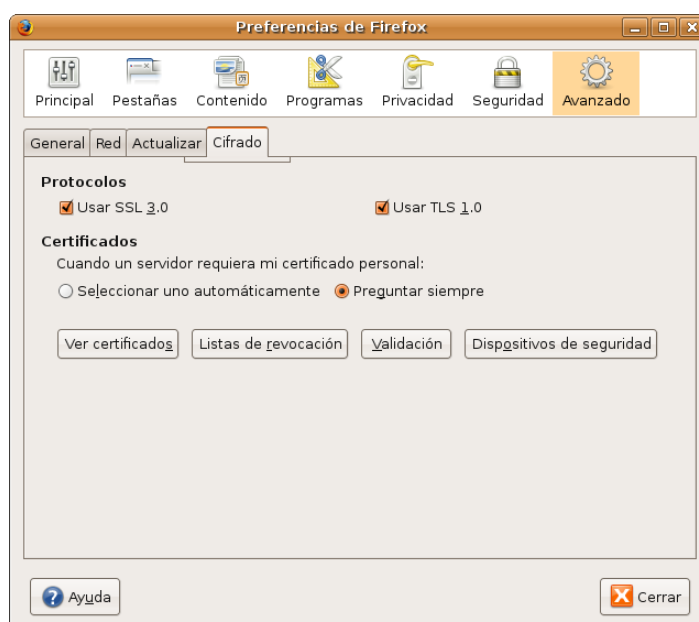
Preferencias de Firefox

Principal Pestañas Contenido Programas Privacidad Seguridad Avanzado

General Red Actualizar Cifrado

Protocolos

Usar SSL 3.0

Usar TLS 1.0

Certificados

Cuando un servidor requiera mi certificado personal:

Seleccionar uno automáticamente

Preguntar siempre

Ver certificados

Listas de revocación

Validación

Dispositivos de seguridad

Ayuda

Cerrar